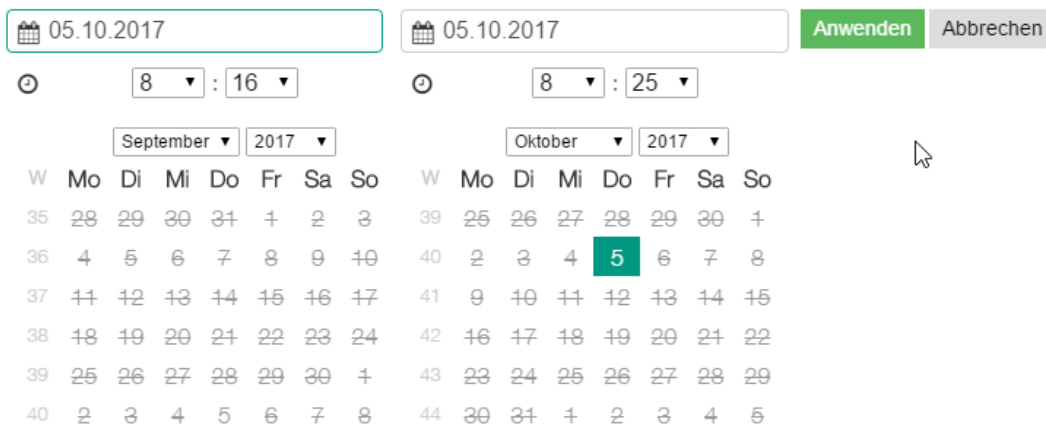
05.10.2017

05.10.2017

Anwenden Abbrechen

8 : 16

8 : 25

September 2017

| W | Mo | Di | Mi | Do | Fr | Sa | So |
|---|---|---|---|---|---|---|---|
| 35 | 28 | 29 | 30 | 31 | 1 | 2 | 3 |
| 36 | 4 | 5 | 6 | 7 | 8 | 9 | 10 |
| 37 | 11 | 12 | 13 | 14 | 15 | 16 | 17 |
| 38 | 18 | 19 | 20 | 21 | 22 | 23 | 24 |
| 39 | 25 | 26 | 27 | 28 | 29 | 30 | 1 |
| 40 | 2 | 3 | 4 | 5 | 6 | 7 | 8 |

Oktober 2017

| W | Mo | Di | Mi | Do | Fr | Sa | So |
|---|---|---|---|---|---|---|---|
| 39 | 25 | 26 | 27 | 28 | 29 | 30 | 1 |
| 40 | 2 | 3 | 4 | 5 | 6 | 7 | 8 |
| 41 | 9 | 10 | 11 | 12 | 13 | 14 | 15 |
| 42 | 16 | 17 | 18 | 19 | 20 | 21 | 22 |
| 43 | 23 | 24 | 25 | 26 | 27 | 28 | 29 |
| 44 | 30 | 31 | 1 | 2 | 3 | 4 | 5 |